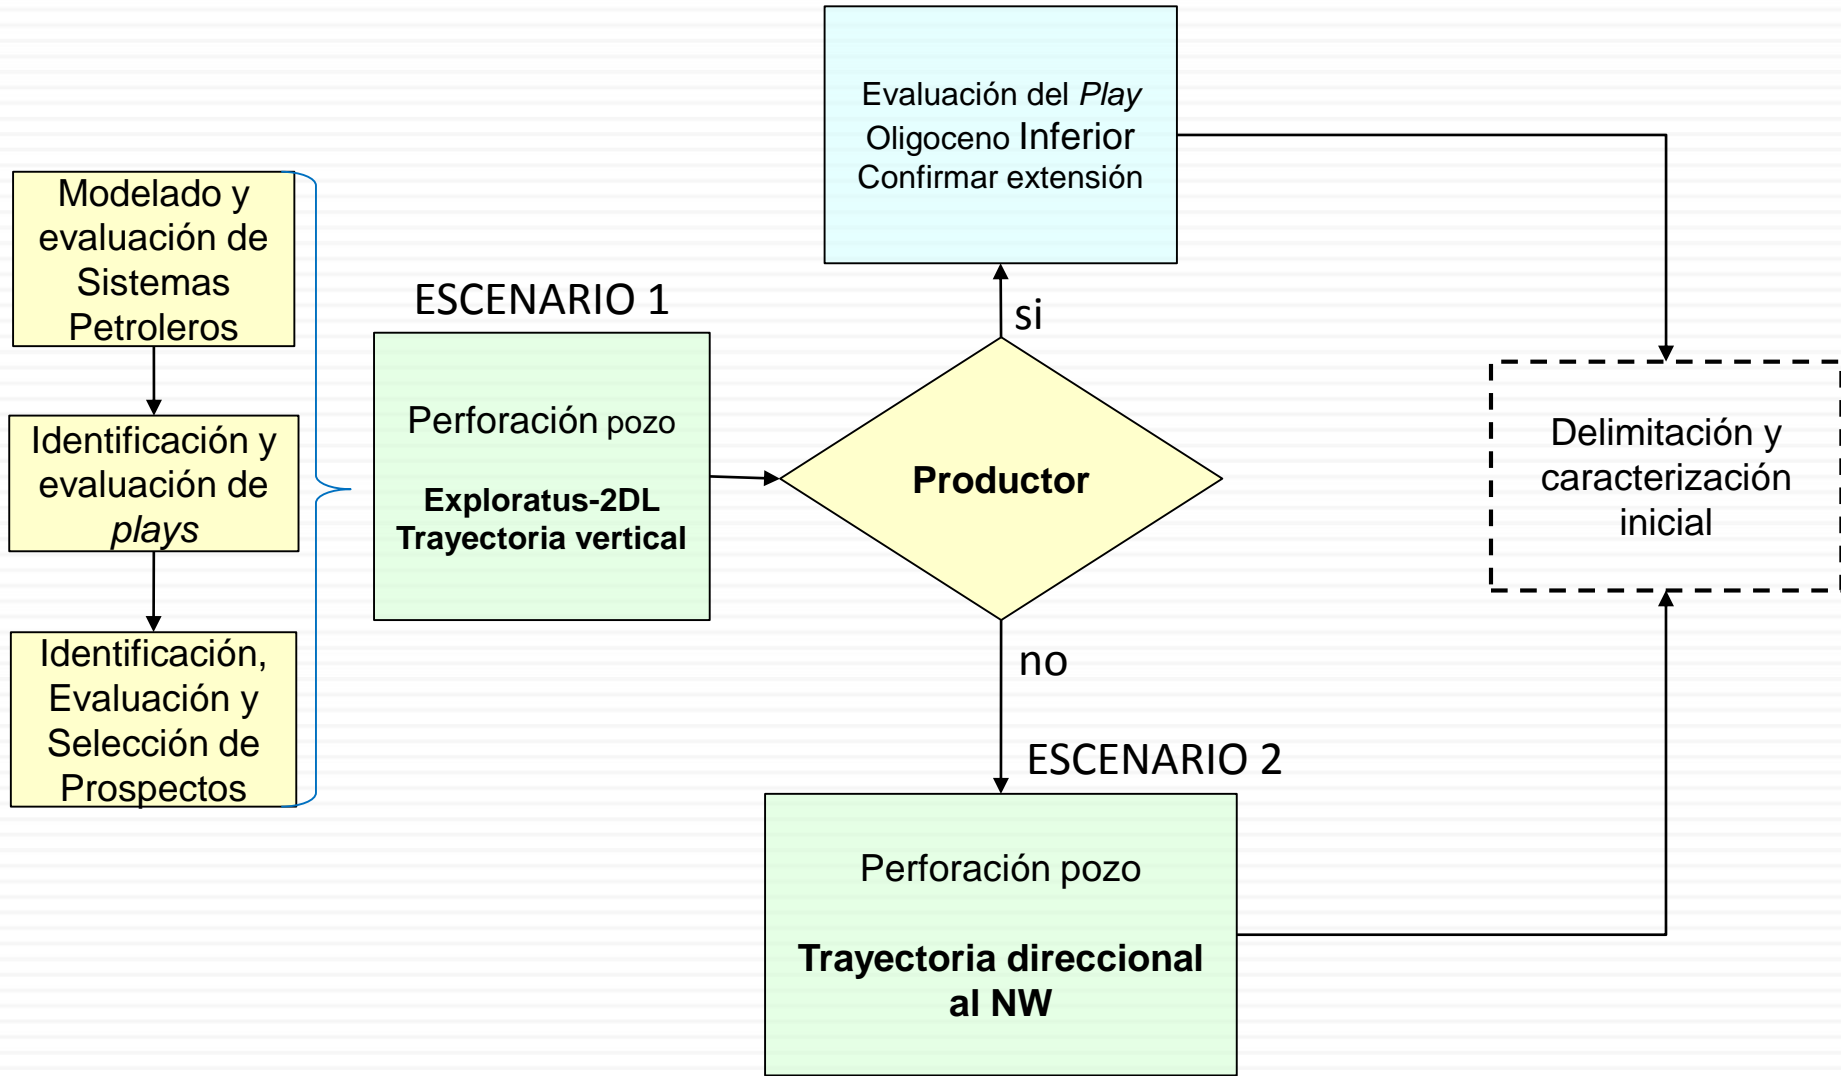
Modelado y evaluación de Sistemas Petroleros

Identificación y evaluación de *plays*

Identificación, Evaluación y Selección de Prospectos

ESCENARIO 1

Perforación pozo

**Exploratus-2DL**
**Trayectoria vertical**

**Productor**

si

Evaluación del *Play*
Oligoceno Inferior
Confirmar extensión

no

ESCENARIO 2

Perforación pozo

**Trayectoria direccional al NW**

Delimitación y caracterización inicial